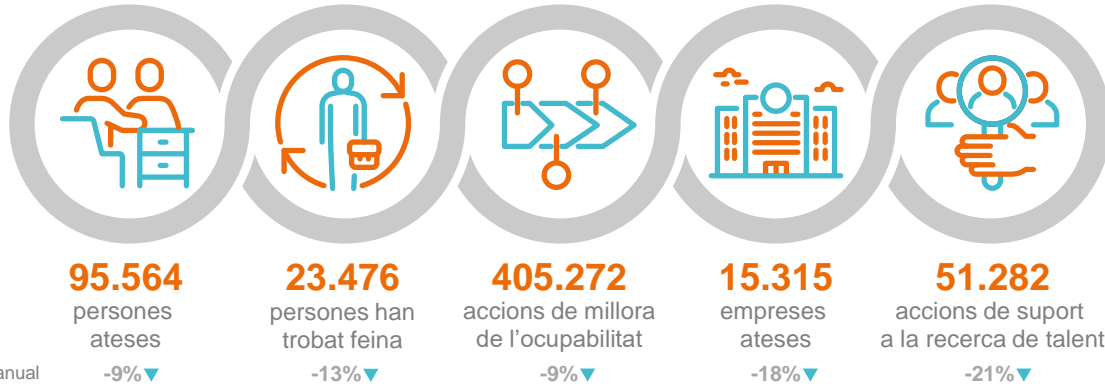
95.564
persones ateses
-9%

23.476
persones han trobat feina
-13%

405.272
accions de millora de l'ocupabilitat
-9%

15.315
empreses ateses
-18%

51.282
accions de suport a la recerca de talent
-21%

anual